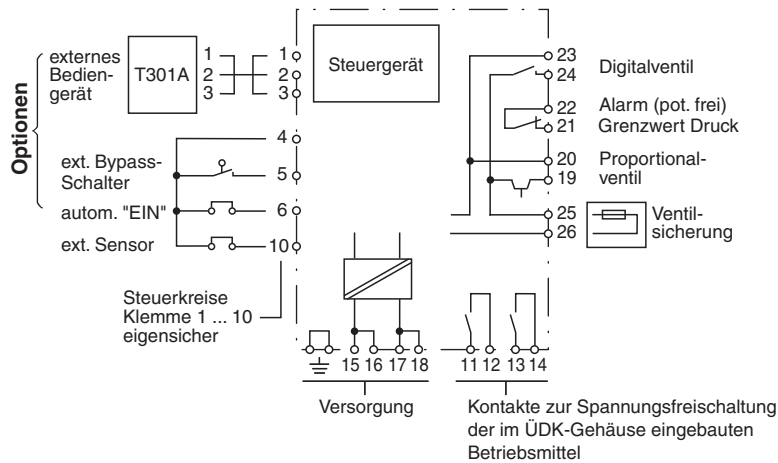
Optionen

externes Bediengerät

T301A

1
2
3

1
2
3

Steuergerät

ext. Bypass-Schalter

autom. "EIN"

ext. Sensor

4
5
6
10

Steuerkreise Klemme 1 ... 10 eigensicher

23
24
Digitalventil

22
21
Alarm (pot. frei) Grenzwert Druck

20
19
Proportionalventil

25
26
Ventilsicherung

15 16 17 18

11 12 13 14

Versorgung

Kontakte zur Spannungsfreischaltung der im ÜDK-Gehäuse eingebauten Betriebsmittel